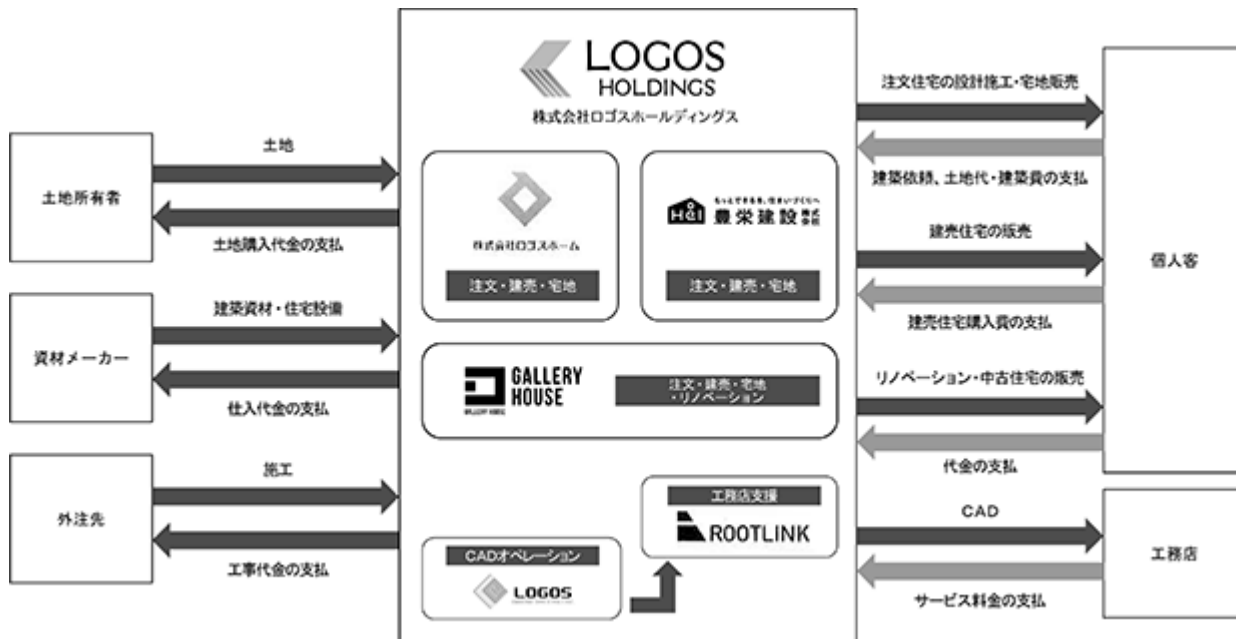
LOGOS HOLDINGS
株式会社ロゴスホールディングス

土地所有者
土地
土地購入代金の支払

資材メーカー
建築資材・住宅設備
仕入代金の支払

外注先
施工
工事代金の支払

株式会社ロゴスホーム
注文・建売・宅地

H&I もっとできる事を、住まいづくりへ 豊栄建設 株式会社
注文・建売・宅地

GALLERY HOUSE
注文・建売・宅地 ・リノベーション

工務店支援
ROOTLINK

CADオペレーション
LOGOS

注文住宅の設計施工・宅地販売
建築依頼、土地代・建築費の支払
建売住宅の販売
建売住宅購入費の支払
リノベーション・中古住宅の販売
代金の支払

個人客

CAD
サービス料金の支払

工務店